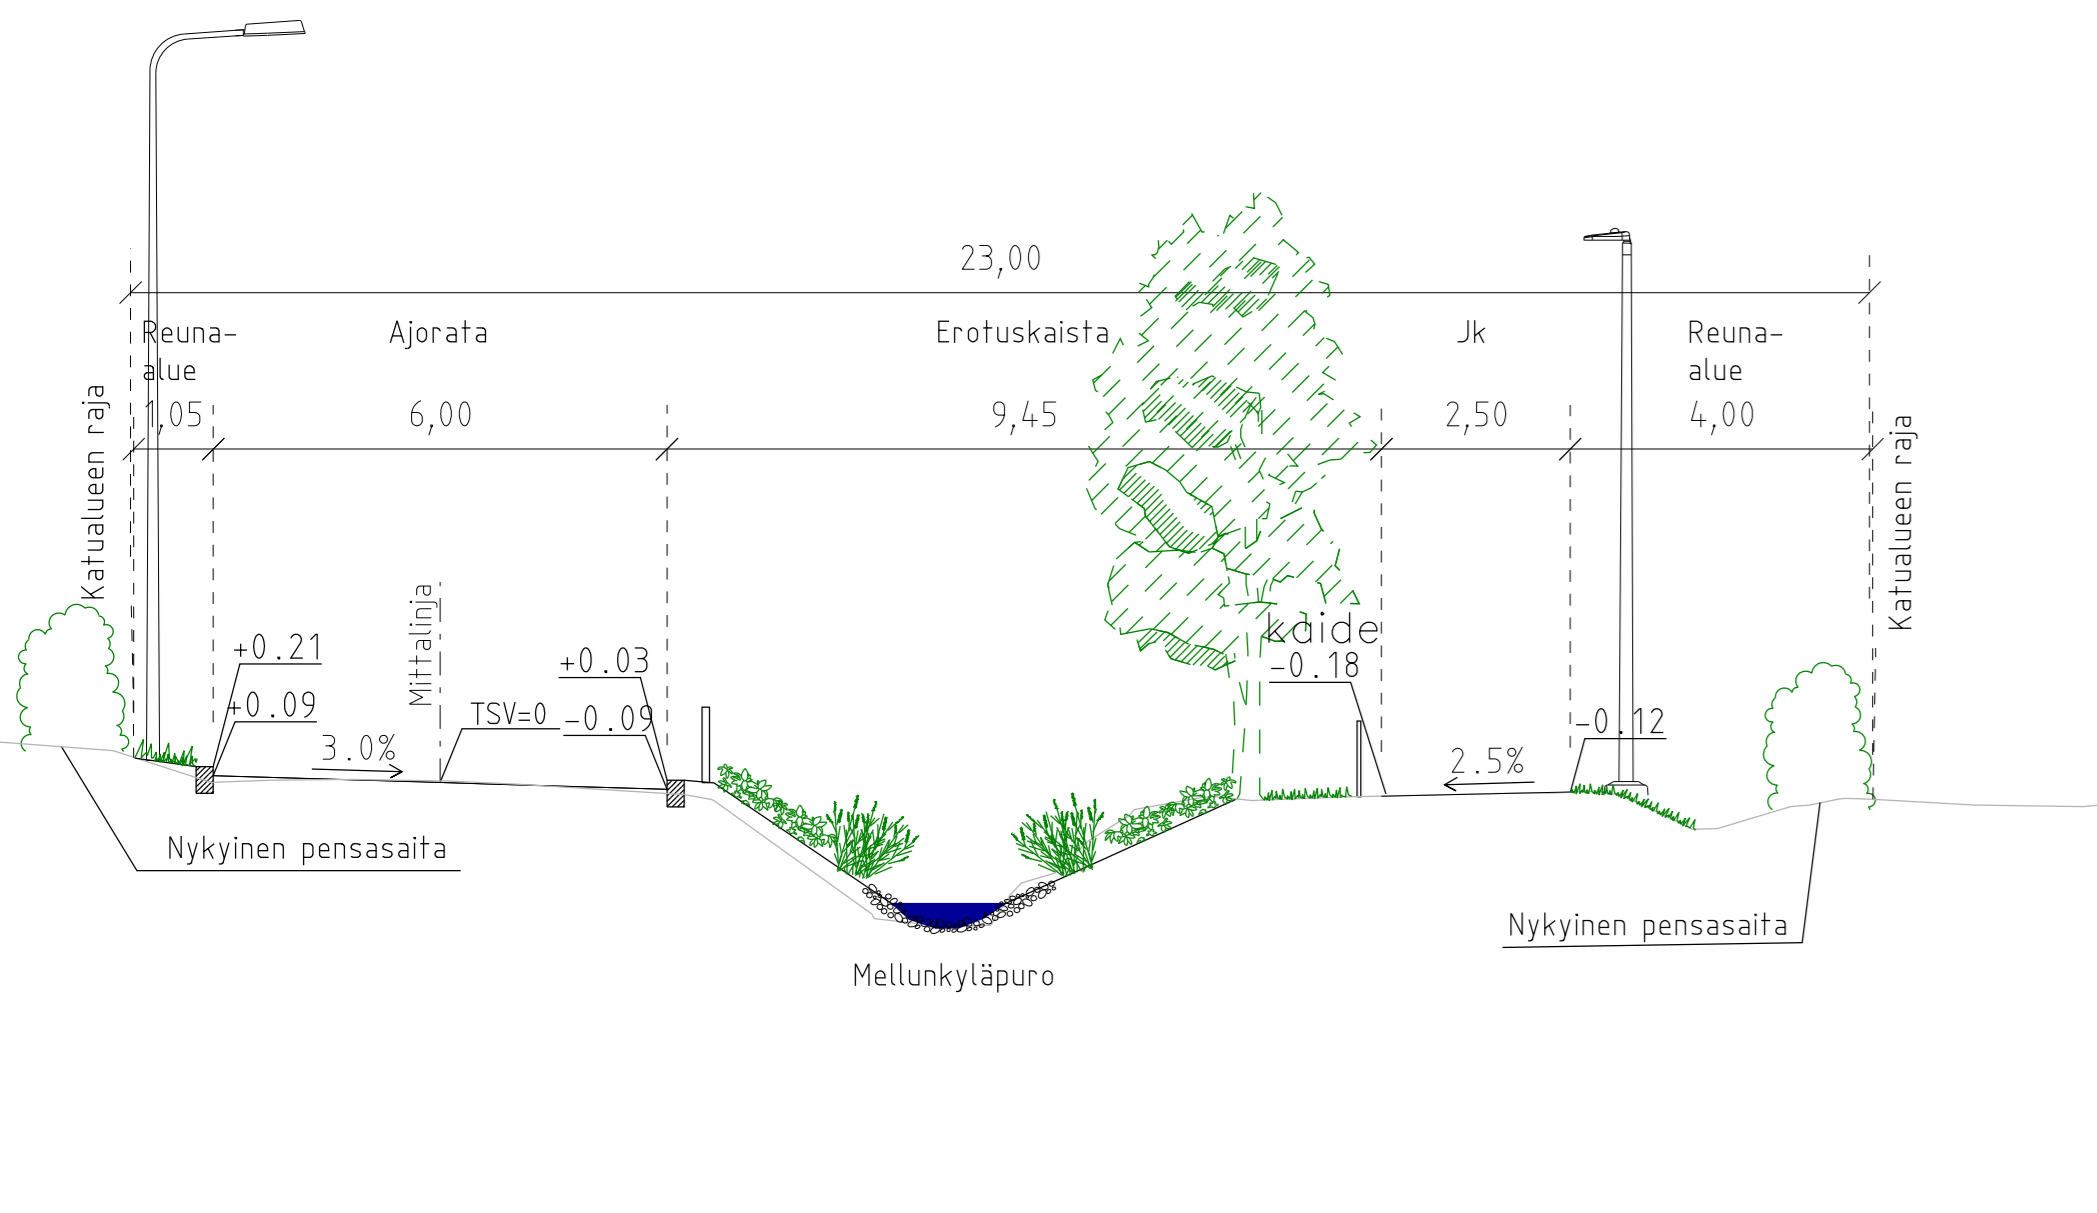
23,00

Reuna-alue

Ajorata

Erotuskaista

Jk

Reuna-alue

1,05

6,00

9,45

2,50

4,00

Katualueen raja

Katualueen raja

Mittalinja

+0.21

+0.09

3.0%

TSV=0

+0.03

-0.09

kaide

-0.18

-0.12

2.5%

Nykyinen pensasaita

Nykyinen pensasaita

Mellunkyläpuro